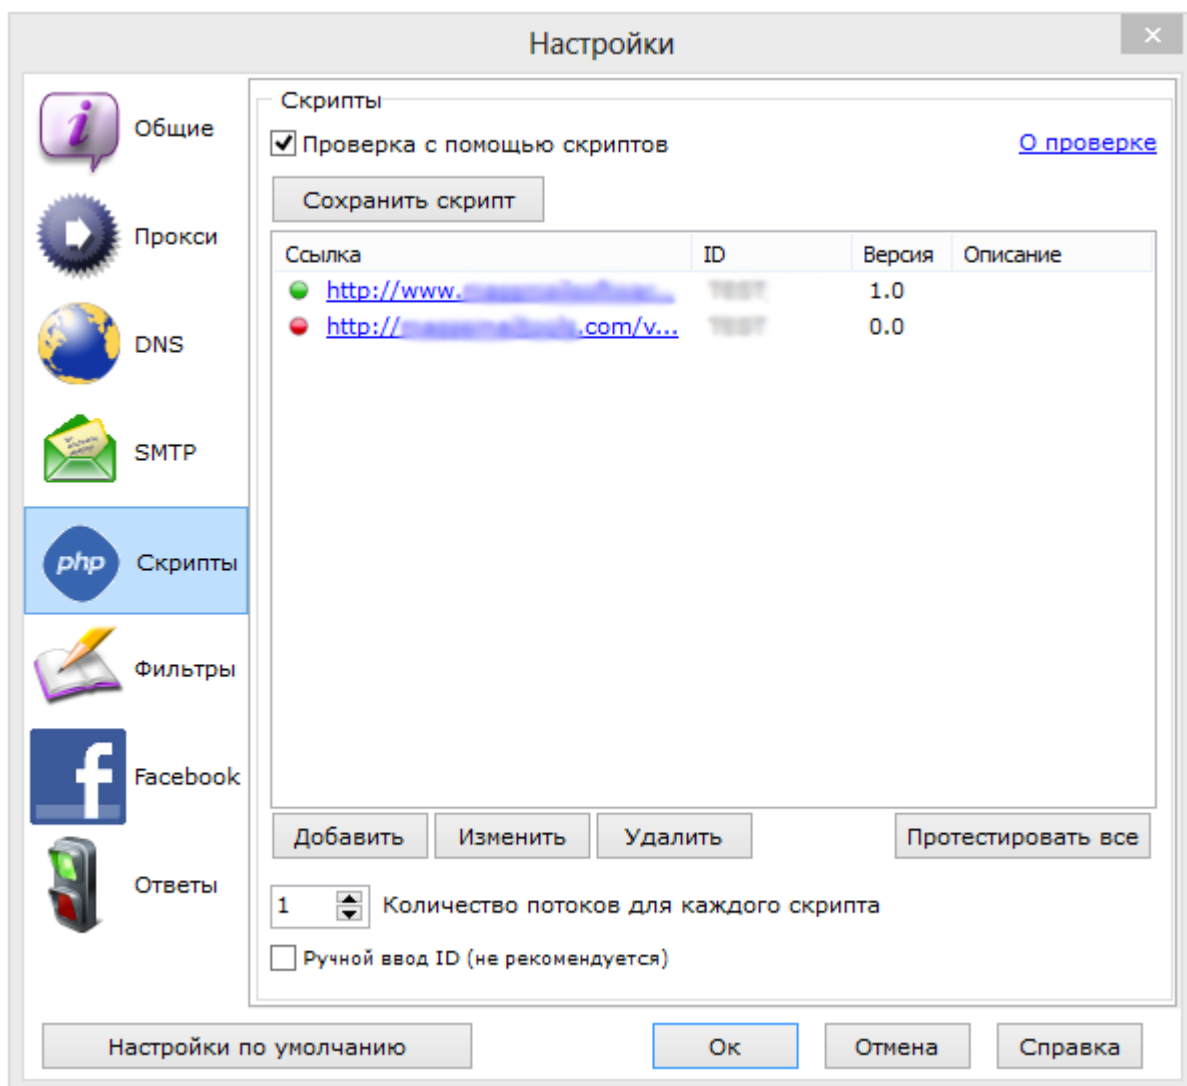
Настройки

✕

Общие

Прокси

DNS

SMTP

php Скрипты

Фильтры

Facebook

Ответы

Скрипты

Проверка с помощью скриптов

О проверке

Сохранить скрипт

| Ссылка | ID | Версия | Описание |
|---|---|---|---|
| http://www.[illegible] | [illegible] | 1.0 | |
| http://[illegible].com/v... | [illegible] | 0.0 | |

Добавить

Изменить

Удалить

Протестировать все

1

Количество потоков для каждого скрипта

Ручной ввод ID (не рекомендуется)

Настройки по умолчанию

Ок

Отмена

Справка